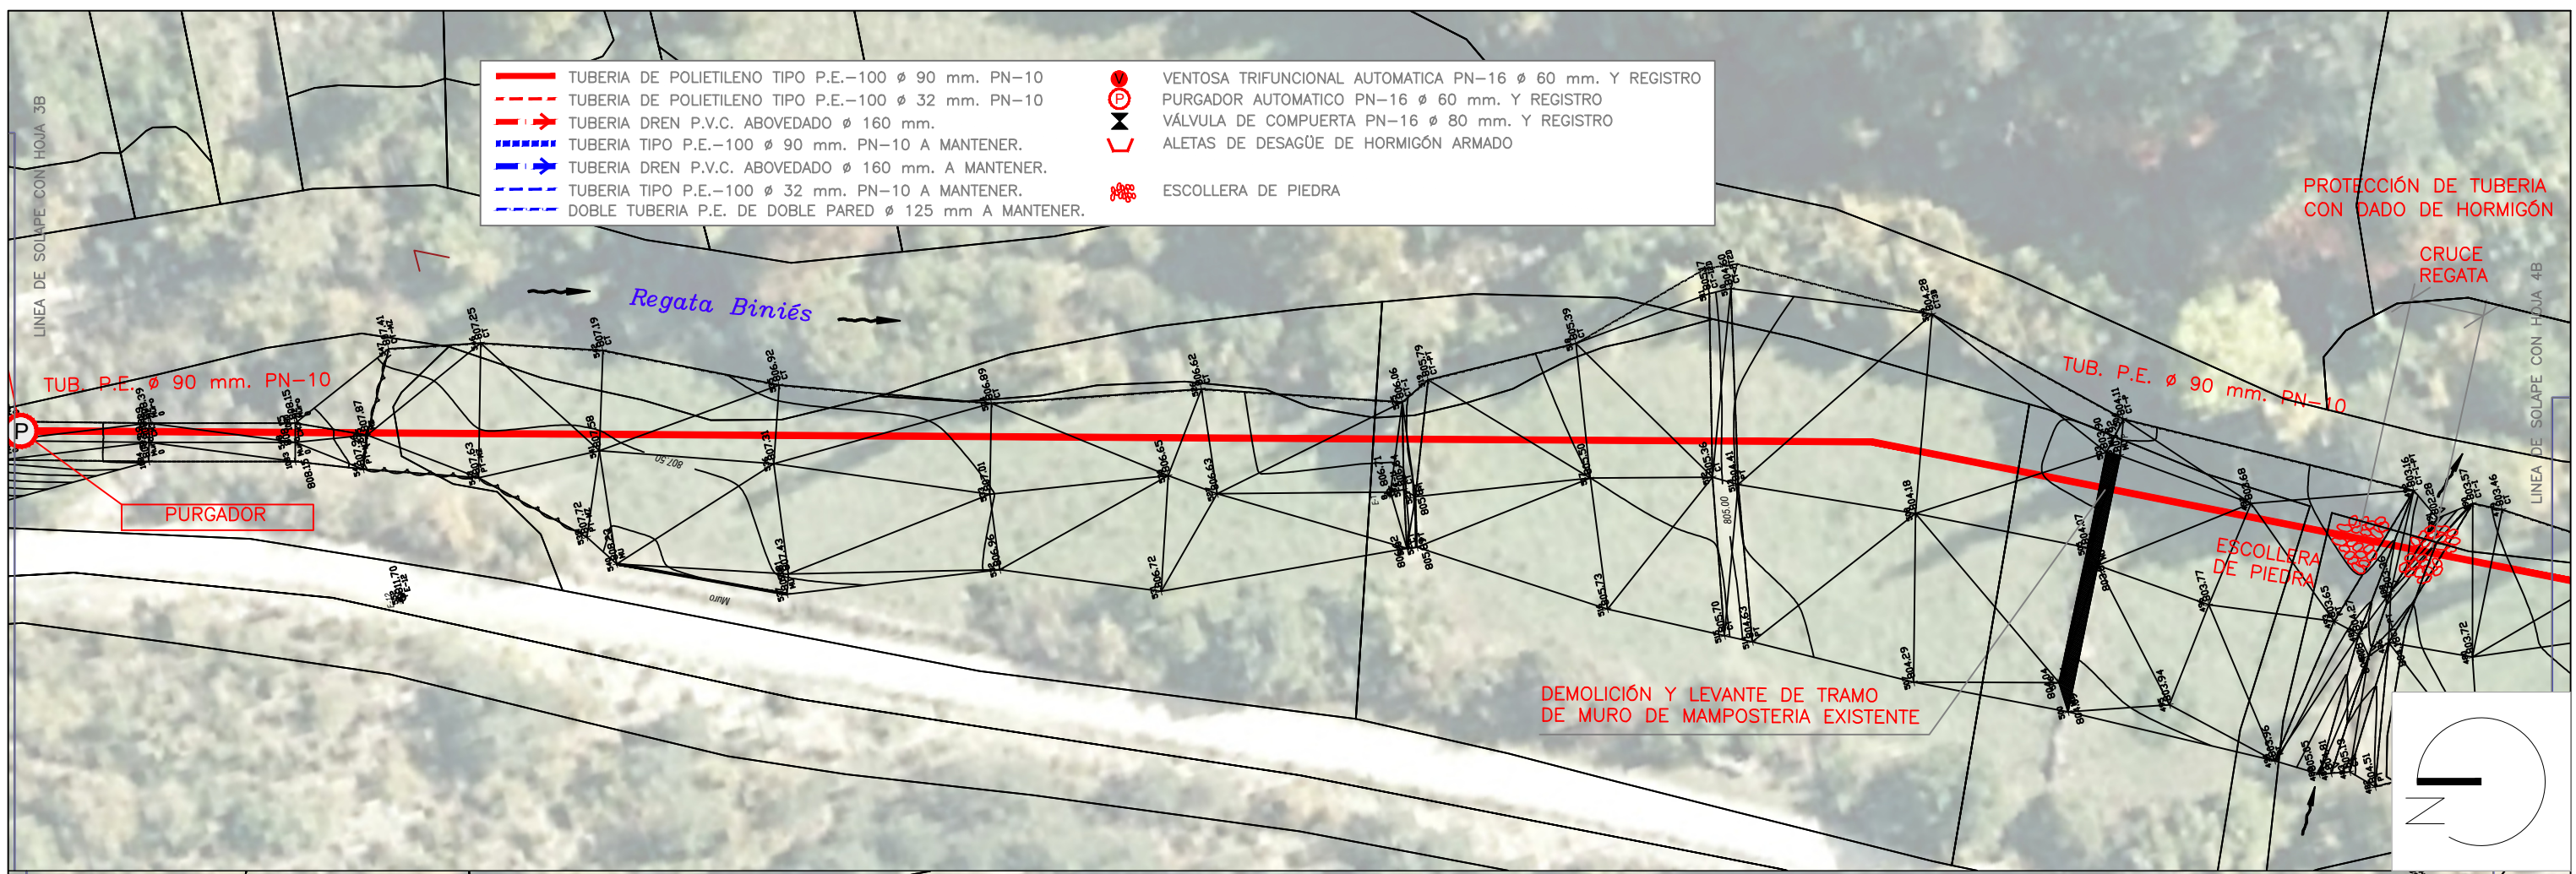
TUBERIA DE POLIETILENO TIPO P.E.–100 ø 90 mm. PN–10
TUBERIA DE POLIETILENO TIPO P.E.–100 ø 32 mm. PN–10
TUBERIA DREN P.V.C. ABOVEDADO ø 160 mm.
TUBERIA TIPO P.E.–100 ø 90 mm. PN–10 A MANTENER.
TUBERIA DREN P.V.C. ABOVEDADO ø 160 mm. A MANTENER.
TUBERIA TIPO P.E.–100 ø 32 mm. PN–10 A MANTENER.
DOBLE TUBERIA P.E. DE DOBLE PARED ø 125 mm A MANTENER.

V VENTOSA TRIFUNCIONAL AUTOMATICA PN–16 ø 60 mm. Y REGISTRO
P PURGADOR AUTOMATICO PN–16 ø 60 mm. Y REGISTRO
VÁLVULA DE COMPUERTA PN–16 ø 80 mm. Y REGISTRO
ALETAS DE DESAGÜE DE HORMIGÓN ARMADO
ESCOLLERA DE PIEDRA

LINEA DE SOLAPE CON HOJA 3B

Regata Biniés

TUB. P.E. ø 90 mm. PN–10

P

PURGADOR

PROTECCIÓN DE TUBERIA CON DADO DE HORMIGÓN

CRUCE REGATA

LINEA DE SOLAPE CON HOJA 4B

TUB. P.E. ø 90 mm. PN–10

ESCOLLERA DE PIEDRA

DEMOLICIÓN Y LEVANTE DE TRAMO DE MURO DE MAMPOSTERIA EXISTENTE

Muro

807.50

805.00

807.25 807.19 807.41 806.92 806.89 806.62 806.06 805.79 805.39 804.28 807.87 807.63 807.58 807.31 807.01 806.65 806.63 806.50 806.38 806.41 804.18 807.72 807.43 806.96 806.72 805.73 805.70 804.63 804.29 804.41 803.68 803.77 803.65 803.46 803.57 803.72 803.94 806.70